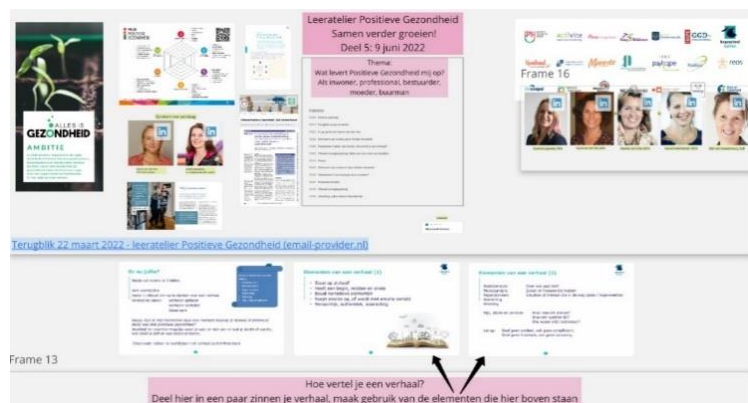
ALLES IS GEZONDHEID

AMBITIE

Leeratelier Positieve Gezondheid
Samen verder groeien!
Deel 5: 9 juni 2022

Thema:
Wat levert Positieve Gezondheid mij op?
Als inwoner, professional, bestuurder, moeder, buurman

Frame 16

Terugblik 22 maart 2022 - leeratelier Positieve Gezondheid (email-provider.nl)

Elementen van een verhaal (1)

Elementen van een verhaal (2)

Frame 13

Hoe vertel je een verhaal?
Deel hier in een paar zinnen je verhaal, maak gebruik van de elementen die hier boven staan